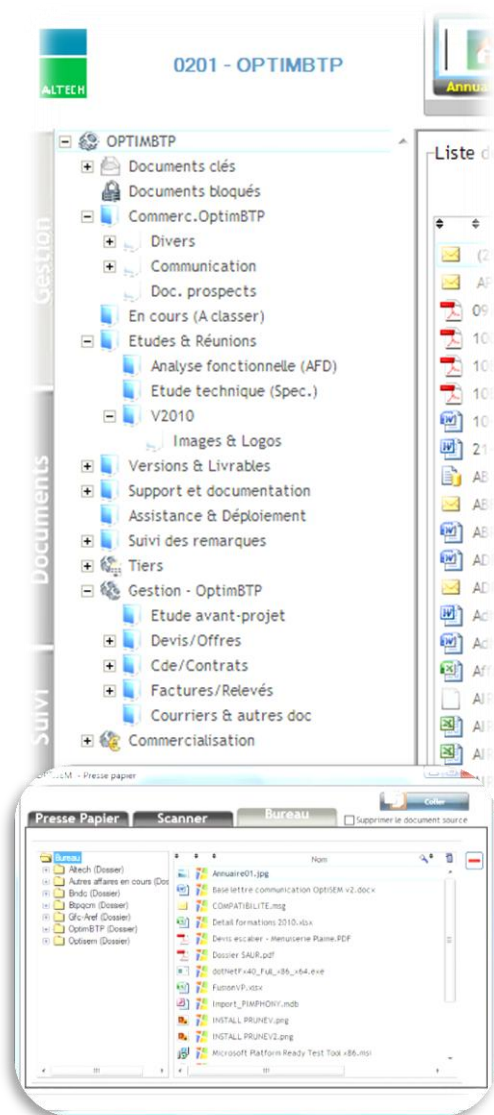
ALTECH

0201 - OPTIMBTP

Annua

Gestion

Documents

Suivi

OPTIMBTP
Documents clés
Documents bloqués
Commerc.OptimBTP
Divers
Communication
Doc. prospects
En cours (A classer)
Etudes & Réunions
Analyse fonctionnelle (AFD)
Etude technique (Spec.)
V2010
Images & Logos
Versions & Livrables
Support et documentation
Assistance & Déploiement
Suivi des remarques
Tiers
Gestion - OptimBTP
Etude avant-projet
Devis/Offres
Cde/Contrats
Factures/Relevés
Courriers & autres doc
Commercialisation

Liste d

(2
AP
09
10
10
10
10
21
AB
AB
AB
AD
AD
Ac
Ac
Af
AI
AI
AI

OPTISEM - Presse papier

Presse Papier
Scanner
Bureau
Coller
Supprimer le document source

Bureau
Altech (Dossier)
Autres affaires en cours (Doc
Bndo (Dossier)
Btpqcm (Dossier)
Gfc-Aref (Dossier)
OptimBTP (Dossier)
Optisem (Dossier)

Nom
Annuaire01.jpg
Base lettre communication OptiSEM v2.docx
COMPATIBILITE.msg
Detail formations 2010.xlsx
Devis escalier - Menuiserie Plaine.PDF
Dossier SAUR.pdf
dotNetFx40_Full_x86_x64.exe
FusionVP.xlsx
Import_PIMPHONY.mdb
INSTALL PRUNEV.png
INSTALL PRUNEV2.png
Microsoft Platform Ready Test Tool x86.msi